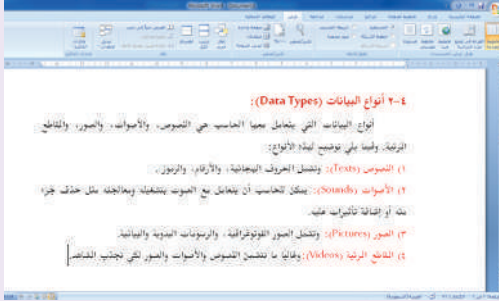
٢-٤ أنواع البيانات (Data Types):

أنواع البيانات التي يتعامل معها الحاسب هي النصوص، والأصوات، والصور، والمقاطع المرئية، وفيما يلي توضيح لهذه الأنواع:

١) النصوص (Texts): وتشمل الحروف الهجائية، والأرقام، والرموز.

٢) الأصوات (Sounds): يمكن للحاسب أن يتعامل مع الصوت بتشغيله ومعالجته مثل حذف جزء منه أو إضافة تأثيرات عليه.

٣) الصور (Pictures): وتشمل الصور الفوتوغرافية، والرسومات اليدوية والبيانية.

٤) المقاطع المرئية (Videos): وغالباً ما تتضمن النصوص والأصوات والصور لكي تجذب المشاهد.